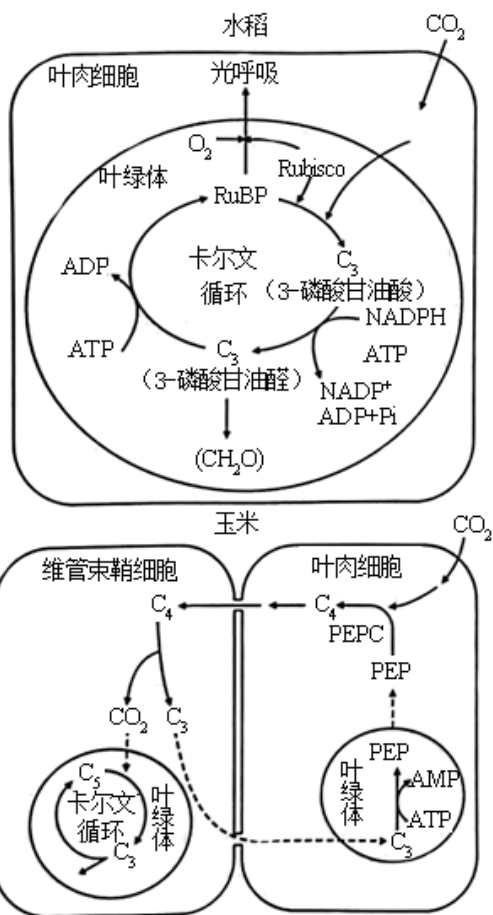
水稻

$CO_2$

叶肉细胞

光呼吸

$O_2$

Rubisco

叶绿体

RuBP

卡尔文循环

$C_3$（3-磷酸甘油酸）

ADP

NADPH

ATP

ATP

$C_3$（3-磷酸甘油醛）

$NADP^+$

ADP+Pi

$(CH_2O)$

玉米

$CO_2$

维管束鞘细胞

叶肉细胞

$C_4$

$C_4$

PEPC

PEP

$CO_2$

$C_3$

PEP

$C_5$

卡尔文循环

叶绿体

$C_3$

叶绿体

AMP

ATP

$C_3$